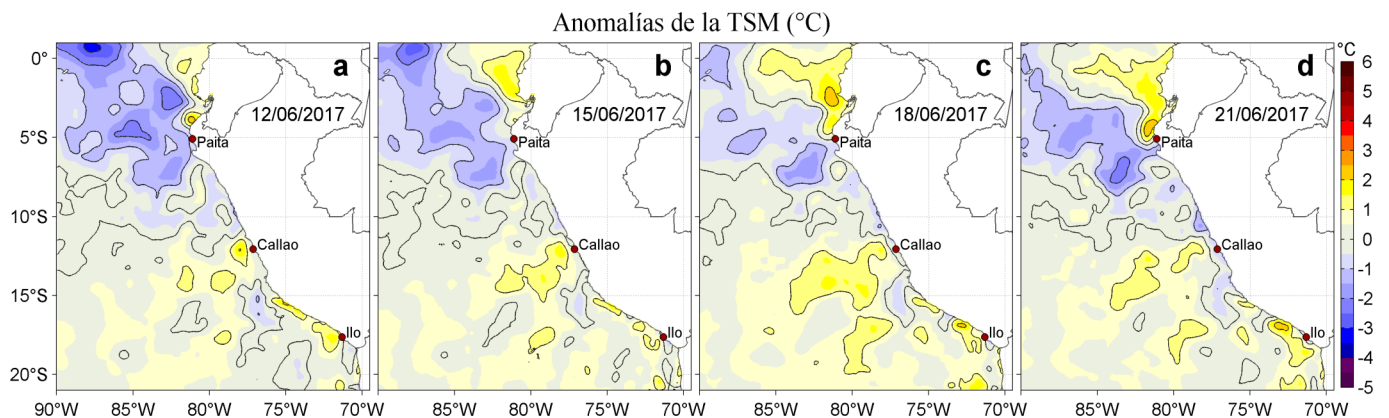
Anomalías de la TSM (°C)

0°
5°S
10°S
15°S
20°S

90°W 85°W 80°W 75°W 70°W

a
12/06/2017
Paita
Callao
Ilo

85°W 80°W 75°W 70°W

b
15/06/2017
Paita
Callao
Ilo

85°W 80°W 75°W 70°W

c
18/06/2017
Paita
Callao
Ilo

85°W 80°W 75°W 70°W

d
21/06/2017
Paita
Callao
Ilo

°C
6
5
4
3
2
1
0
-1
-2
-3
-4
-5